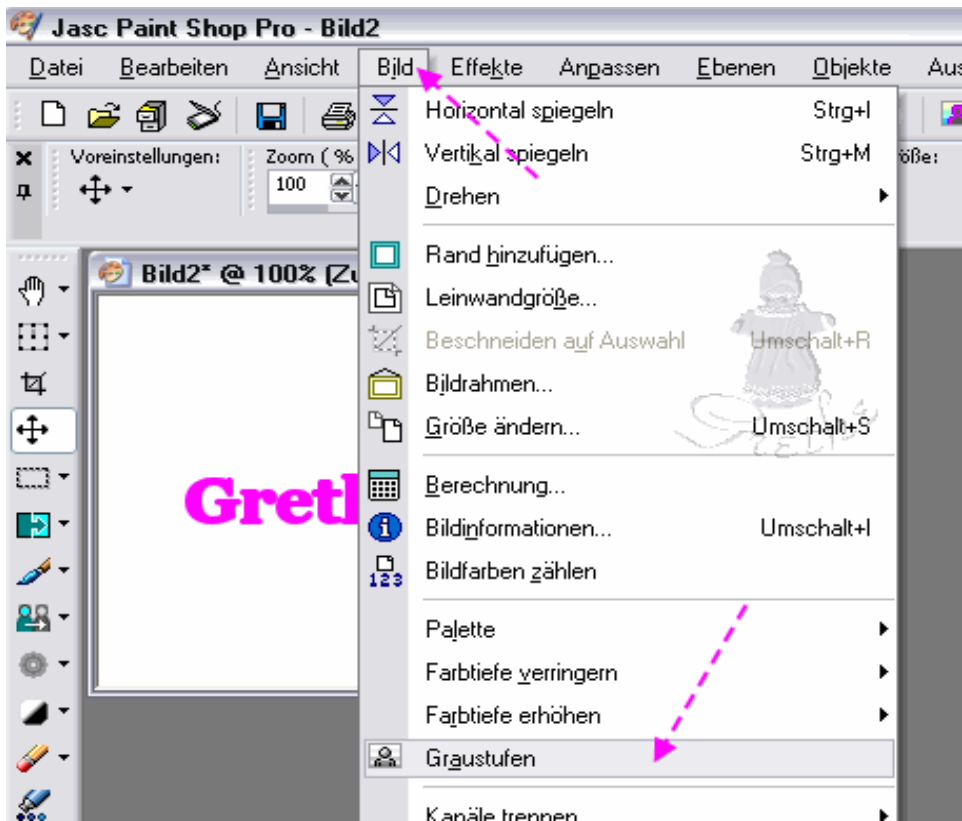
Jasc Paint Shop Pro - Bild2

Datei Bearbeiten Ansicht Bild Effekte Anpassen Ebenen Objekte Aus

Voreinstellungen: Zoom ( % 100 öße:

Bild2* @ 100% (Zu

Greth

Horizontal spiegeln Strg+I
Vertikal spiegeln Strg+M
Drehen
Rand hinzufügen...
Leinwandgröße...
Beschneiden auf Auswahl Umschalt+R
Bildrahmen...
Größe ändern... Umschalt+S
Berechnung...
Bildinformationen... Umschalt+I
Bildfarben zählen
Palette
Farbtiefe verringern
Farbtiefe erhöhen
Graustufen
Kanäle trennen